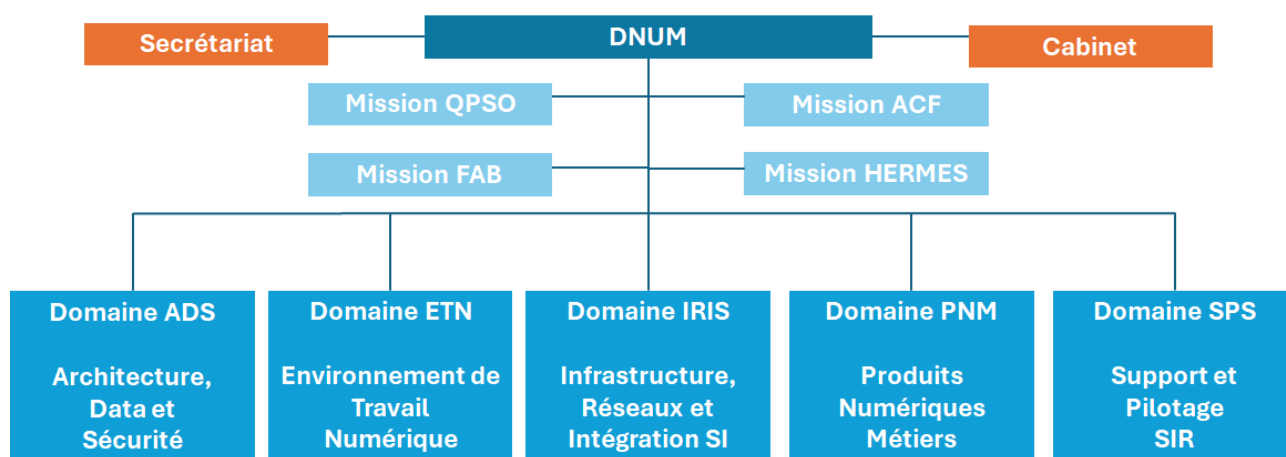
Secrétariat

DNUM

Cabinet

Mission QPSO

Mission ACF

Mission FAB

Mission HERMES

Domaine ADS

Architecture, Data et Sécurité

Domaine ETN

Environnement de Travail Numérique

Domaine IRIS

Infrastructure, Réseaux et Intégration SI

Domaine PNM

Produits Numériques Métiers

Domaine SPS

Support et Pilotage SIR